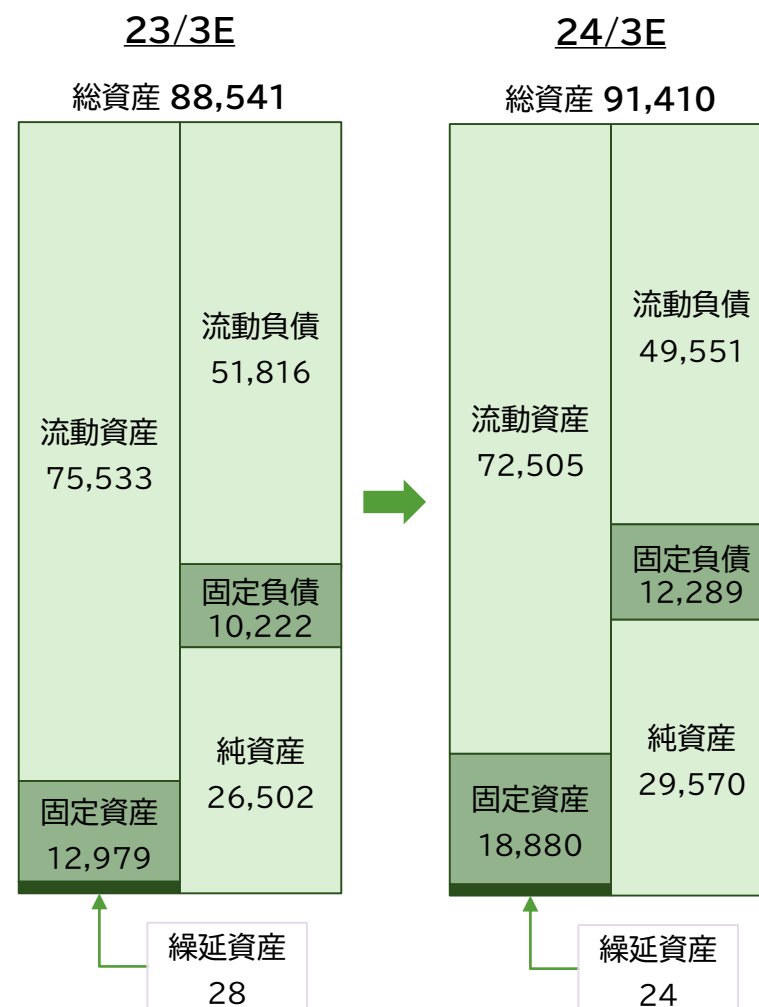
23/3E

総資産 88,541

流動資産
75,533

流動負債
51,816

固定負債
10,222

純資産
26,502

固定資産
12,979

繰延資産
28

24/3E

総資産 91,410

流動資産
72,505

流動負債
49,551

固定負債
12,289

純資産
29,570

固定資産
18,880

繰延資産
24